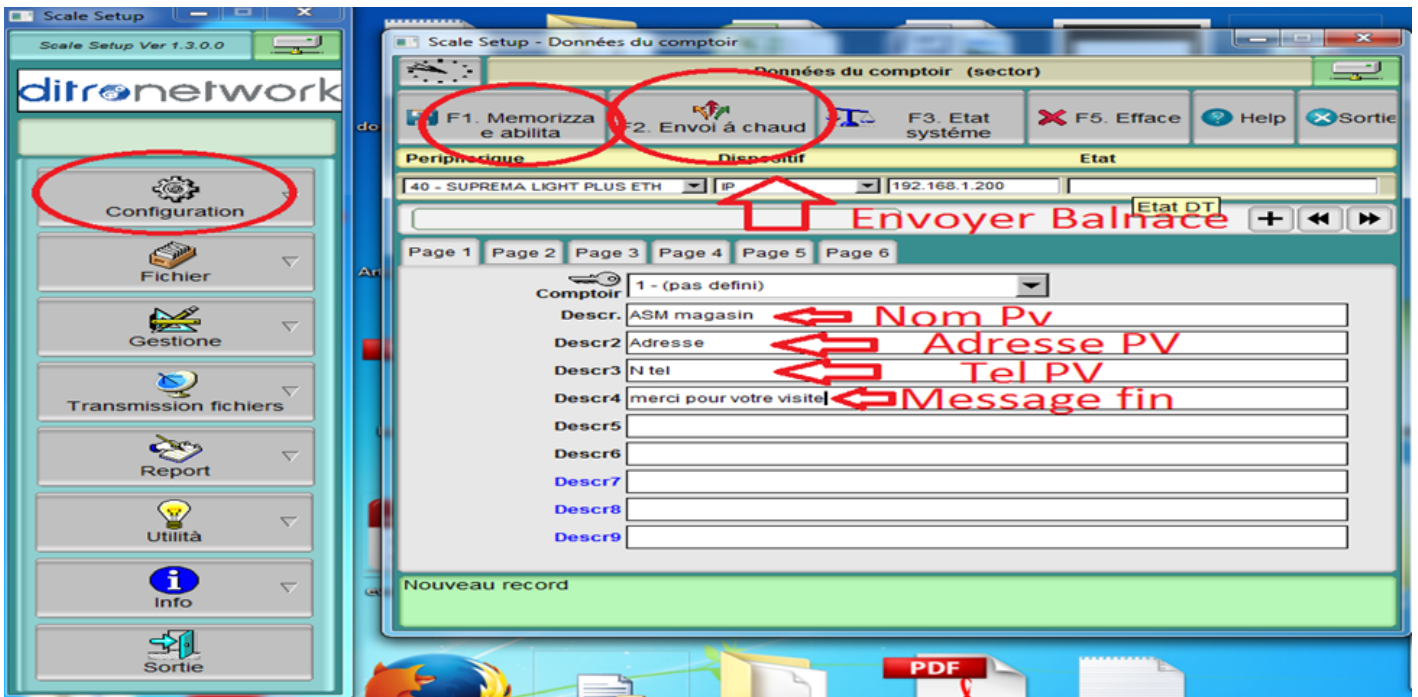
Scale Setup

Scale Setup Ver 1.3.0.0

ditronetwork

Configuration

Fichier

Gestione

Transmission fichiers

Report

Utilità

Info

Sortie

Scale Setup - Données du comptoir

Données du comptoir (sector)

F1. Memorizza e abilita

F2. Envoi à chaud

F3. Etat système

F5. Efface

Help

Sortie

Periphérique | Dispositif | Etat

40 - SUPREMA LIGHT PLUS ETH

IP

192.168.1.200

Etat DT

Envoyer Balnace

Page 1 Page 2 Page 3 Page 4 Page 5 Page 6

Comptoir 1 - (pas defini)

Descr. ASM magasin

Nom Pv

Descr2 Adresse

Adresse PV

Descr3 N tel

Tel PV

Descr4 merci pour votre visite

Message fin

Descr5

Descr6

Descr7

Descr8

Descr9

Nouveau record

PDF